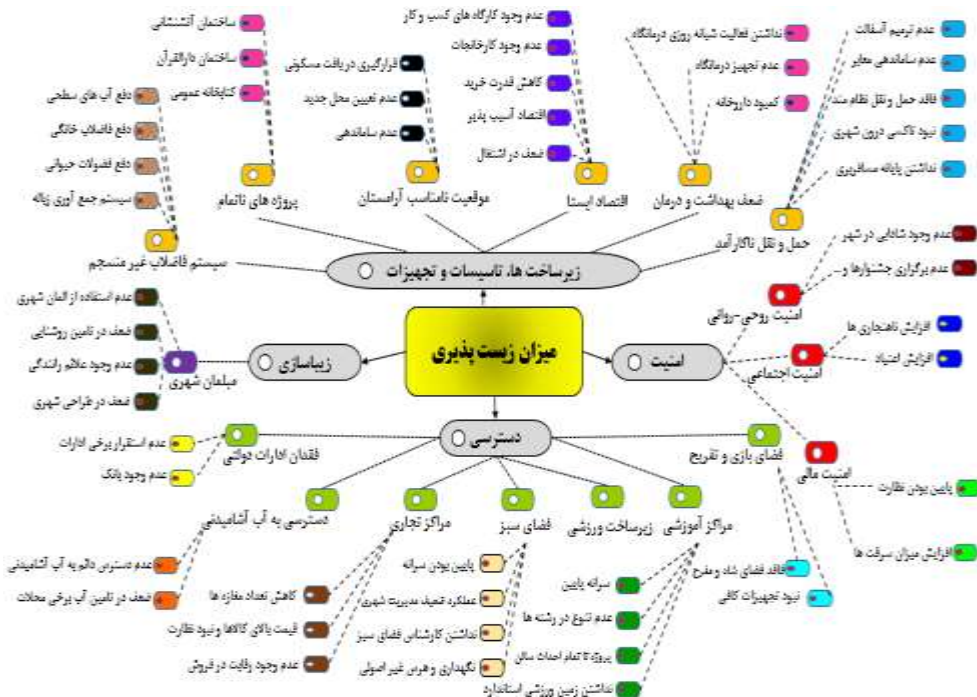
میزان زیست پذیری

زیرساخت ها، تاسیسات و تجهیزات

پروژه های ناتمام
ساختمان آتشنشانی
ساختمان دارالقرآن
کتابخانه عمومی

موقعیت نامناسب آرامستان
قرارگیری در یافت مسکونی
عدم تعیین محل جدید
عدم ساماندهی

اقتصاد ایستا
عدم وجود کارگاه های کسب و کار
عدم وجود کارخانجات
کاهش قدرت خرید
اقتصاد آسیب پذیر
ضعف در اشتغال

ضعف بهداشت و درمان
نداشتن فعالیت شبانه روزی درمانگاه
عدم تجهیز درمانگاه
کمبود داروخانه

حمل و نقل ناکارآمد
عدم ترمیم آسفالت
عدم ساماندهی معابر
فاقد حمل و نقل نظام مند
نبود تاکسی درون شهری
نداشتن پایانه مسافربری

سیستم فاضلاب غیر منسجم
دفع آب های سطحی
دفع فاضلاب خانگی
دفع فضولات حیوانی
سیستم جمع آوری زباله

زیباسازی
مبلمان شهری
عدم استفاده از المان شهری
ضعف در تامین روشنایی
عدم وجود علائم راهنمایی
ضعف در طراحی شهری

امنیت
امنیت روحی-روانی
عدم وجود شادابی در شهر
عدم برگزاری جشنوارها و...
امنیت اجتماعی
افزایش ناهنجاری ها
افزایش اعتیاد
امنیت مالی
پایین بودن نظارت
افزایش میزان سرقت ها

دسترسی
فقدان ادارات دولتی
عدم استقرار برخی ادارات
عدم وجود بانک

دسترسی به آب آشامیدنی
عدم دسترسی دائم به آب آشامیدنی
ضعف در تامین آب برخی محلات

مراکز تجاری
کاهش تعداد مغازه ها
قیمت بالای کالاها و نبود نظارت
عدم وجود رقابت در فروش

فضای سبز
پایین بودن سرانه
عملکرد ضعیف مدیریت شهری
نداشتن کارشناس فضای سبز
نگهداری و هرس غیر اصولی

زیرساخت ورزشی
نداشتن زمین ورزشی استاندارد

مراکز آموزشی
سرانه پایین
عدم تنوع در رشته ها
پروژه تا تمام احداث سالن

فضای بازی و تفریح
فاقد فضای شاد و مفرح
نبود تجهیزات کافی